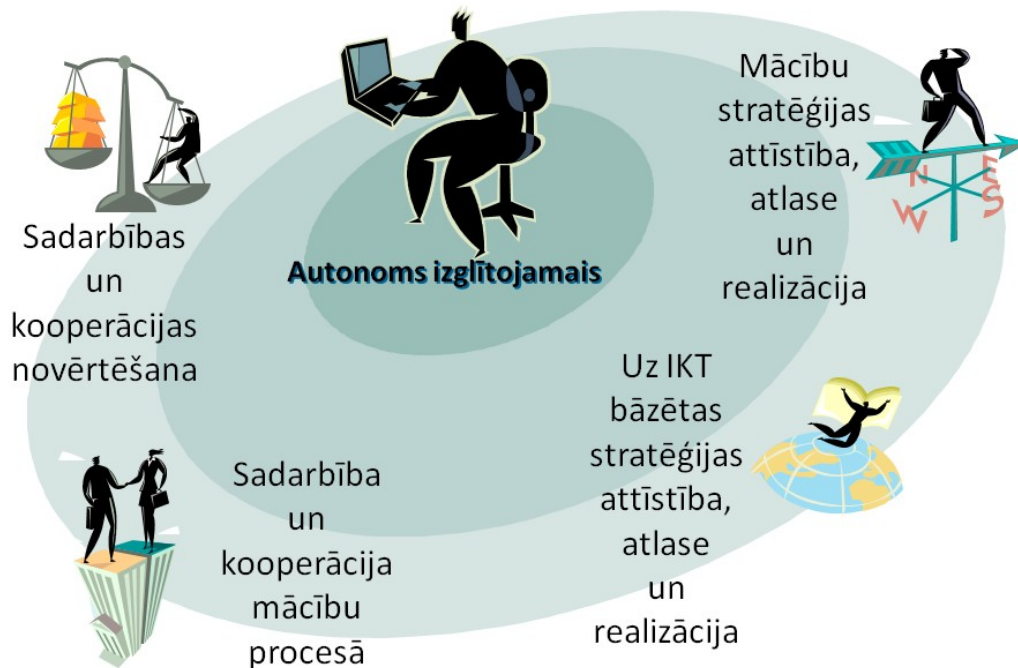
Autonoms izglītojamais

Mācību stratēģijas attīstība, atlase un realizācija

Sadarbības un kooperācijas novērtēšana

Uz IKT bāzētas stratēģijas attīstība, atlase un realizācija

Sadarbība un kooperācija mācību procesā

N W E S